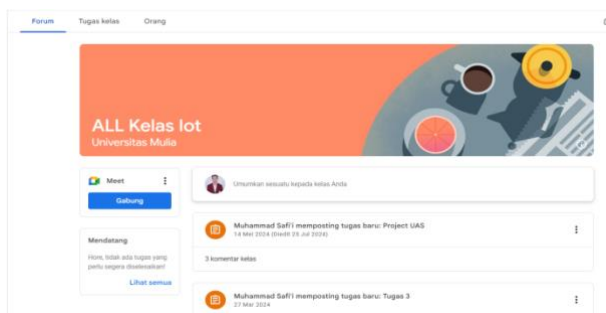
Forum Tugas kelas Orang

ALL Kelas Iot
Universitas Mulia

Meet
Gabung

Mendatang
Hore, tidak ada tugas yang perlu segera diselesaikan!
Lihat semua

Umumkan sesuatu kepada kelas Anda

Muhammad Safi'i memposting tugas baru: Project UAS
14 Mei 2024 (Diedit 25 Jul 2024)

3 komentar kelas

Muhammad Safi'i memposting tugas baru: Tugas 3
27 Mar 2024